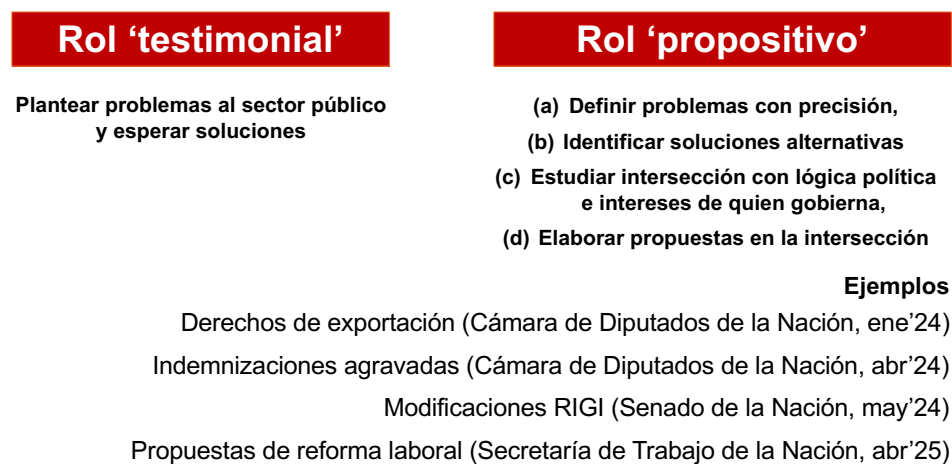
Rol ‘testimonial’

Plantear problemas al sector público y esperar soluciones

Rol ‘propositivo’

(a) Definir problemas con precisión,

(b) Identificar soluciones alternativas

(c) Estudiar intersección con lógica política e intereses de quien gobierna,

(d) Elaborar propuestas en la intersección

Ejemplos

Derechos de exportación (Cámara de Diputados de la Nación, ene’24)

Indemnizaciones agravadas (Cámara de Diputados de la Nación, abr’24)

Modificaciones RIGI (Senado de la Nación, may’24)

Propuestas de reforma laboral (Secretaría de Trabajo de la Nación, abr’25)